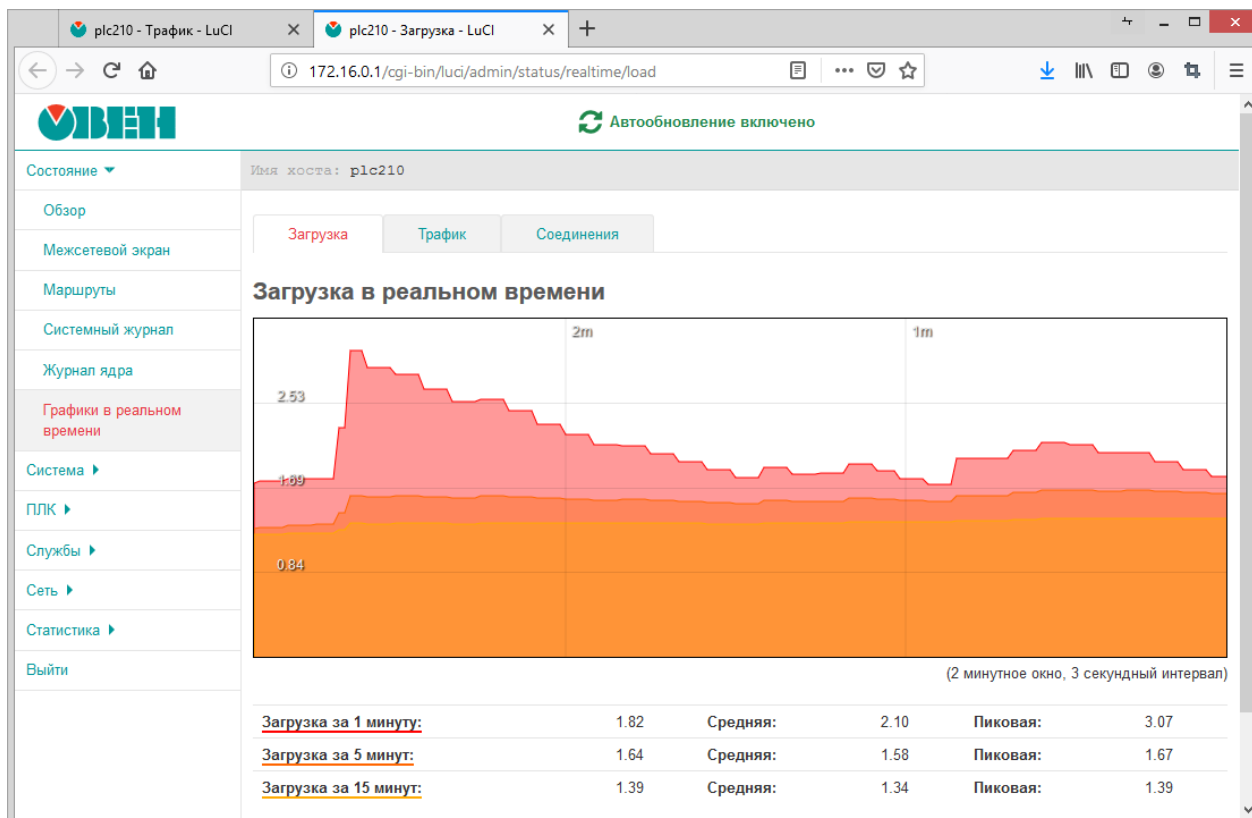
plc210 - Трафик - LuCI
plc210 - Загрузка - LuCI
172.16.0.1/cgi-bin/luci/admin/status/realtime/load

ОВЕН
Автообновление включено

Состояние
Обзор
Межсетевой экран
Маршруты
Системный журнал
Журнал ядра
Графики в реальном времени
Система
ПЛК
Службы
Сеть
Статистика
Выйти

Имя хоста: plc210

Загрузка
Трафик
Соединения

Загрузка в реальном времени

2m
1m
2.53
1.69
0.84

(2 минутное окно, 3 секундный интервал)

| Загрузка за 1 минуту: | 1.82 | Средняя: | 2.10 | Пиковая: | 3.07 |
|---|---|---|---|---|---|
| Загрузка за 5 минут: | 1.64 | Средняя: | 1.58 | Пиковая: | 1.67 |
| Загрузка за 15 минут: | 1.39 | Средняя: | 1.34 | Пиковая: | 1.39 |